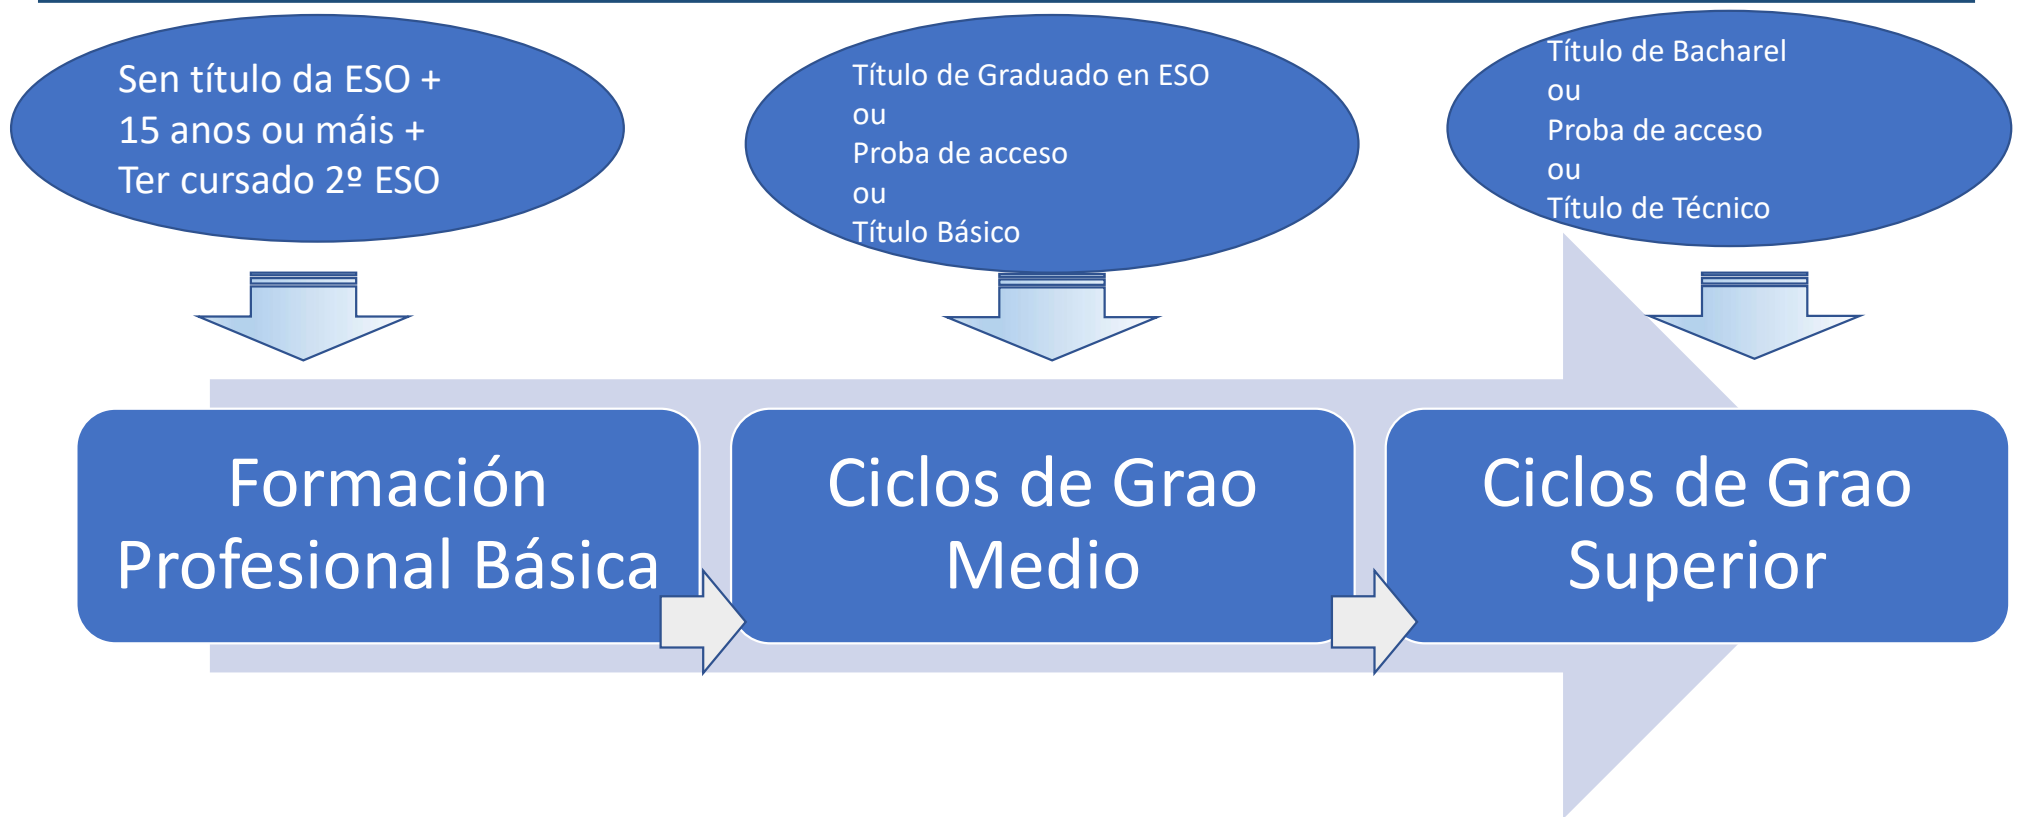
Sen título da ESO +
15 anos ou máis +
Ter cursado 2º ESO

Título de Graduado en ESO
ou
Proba de acceso
ou
Título Básico

Título de Bacharel
ou
Proba de acceso
ou
Título de Técnico

Formación Profesional Básica

Ciclos de Grao Medio

Ciclos de Grao Superior